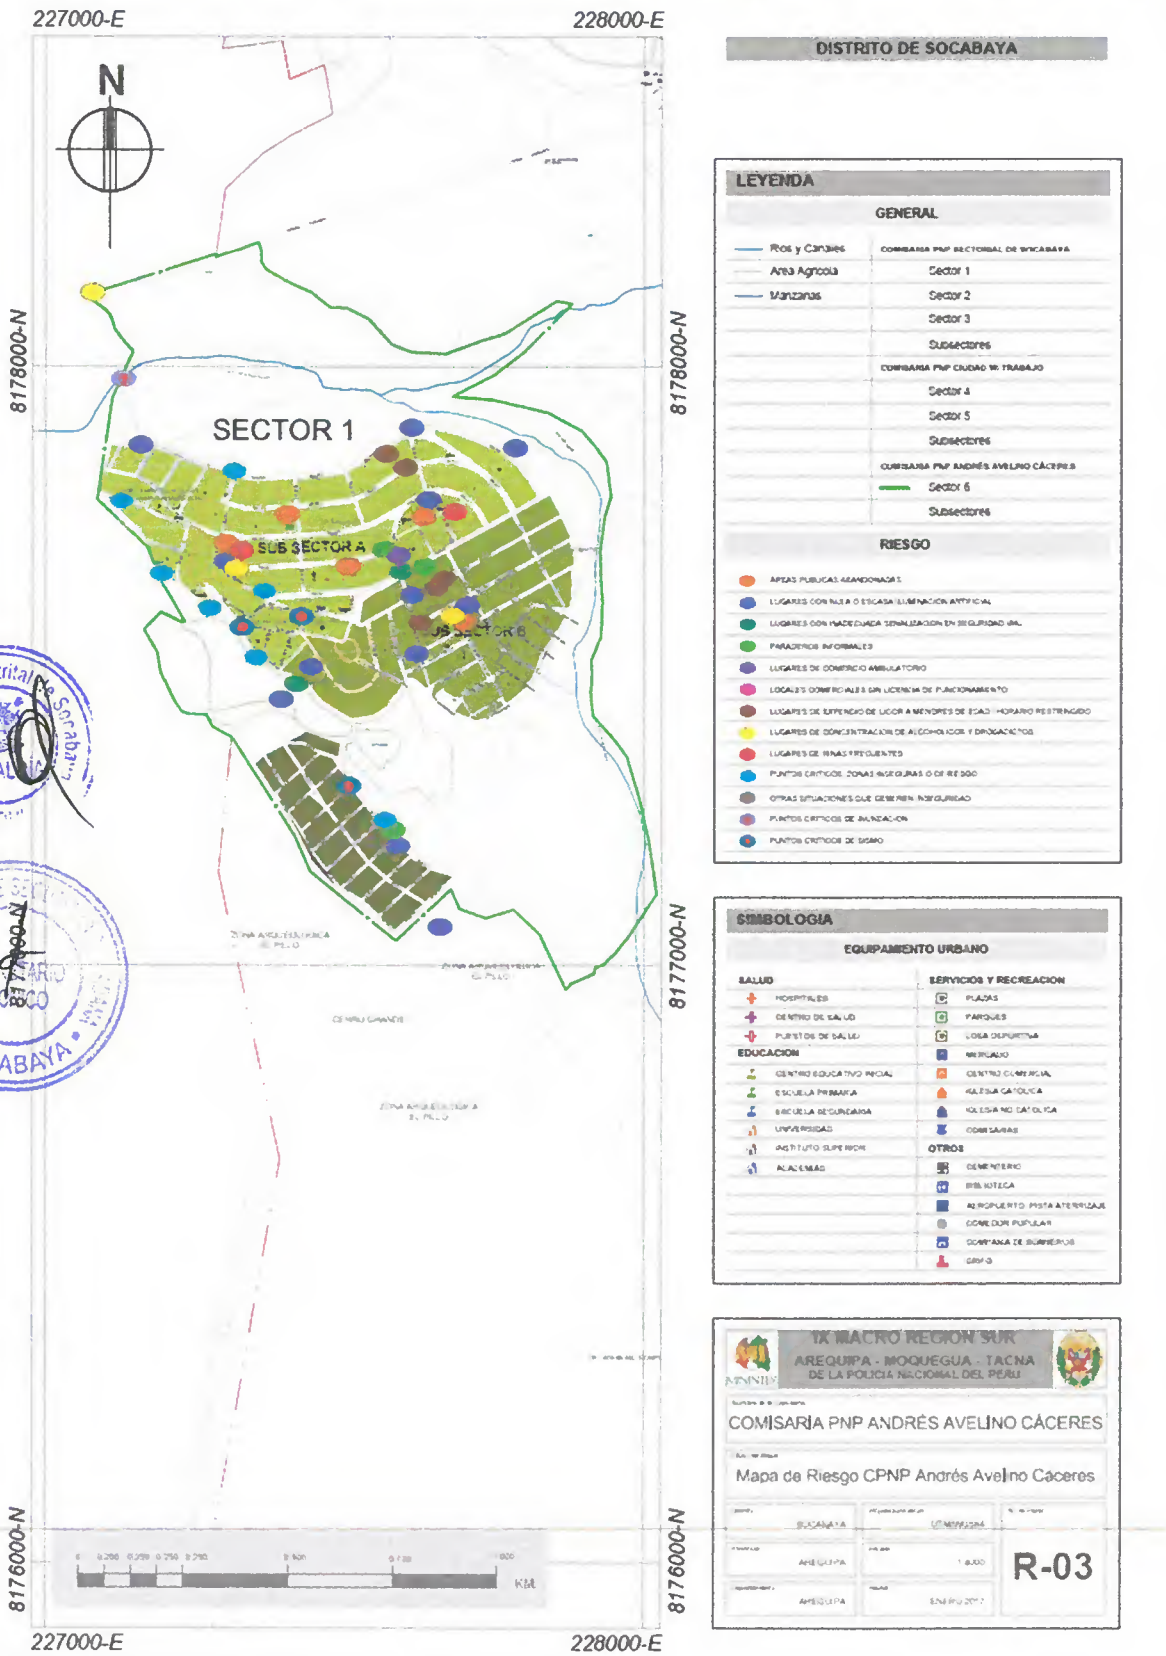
227000-E
228000-E

N

8178000-N
8178000-N

SECTOR 1

SUB SECTOR A

SUB SECTOR B

ZONA ARQUEOLOGICA EL PILLO

8177000-N
8177000-N

8176000-N
8176000-N

KM

227000-E
228000-E

DISTRITO DE SOCABAYA

LEYENDA

GENERAL

Rios y Canales
Area Agricola
Manzanas

COMISARIA PNP SECTORIAL DE SOCABAYA
Sector 1
Sector 2
Sector 3
Subsectores
COMISARIA PNP CIUDAD MI TRABAJO
Sector 4
Sector 5
Subsectores
COMISARIA PNP ANDRÉS AVELINO CÁCERES
Sector 6
Subsectores

RIESGO

AREAS PUBLICAS ABANDONADAS
LUGARES CON NULA O ESCASA ILUMINACION ARTIFICIAL
LUGARES CON INADECUADA SEÑALIZACION EN SEGURIDAD VIAL
PARADEROS INFORMALES
LUGARES DE COMERCIO AMBULATORIO
LOCALES COMERCIALES SIN LICENCIA DE FUNCIONAMIENTO
LUGARES DE EXPENDIO DE LICOR A MENORES DE EDAD / HORARIO RESTRINGIDO
LUGARES DE CONCENTRACION DE ALCOHOLICOS Y DROGADICTOS
LUGARES DE RIÑAS FRECUENTES
PUNTOS CRITICOS, ZONAS INSEGURAS O DE RIESGO
OTRAS SITUACIONES QUE GENEREN INSEGURIDAD
PUNTOS CRITICOS DE INUNDACION
PUNTOS CRITICOS DE SISMO

SIMBOLOGIA

EQUIPAMIENTO URBANO

SALUD
HOSPITALES
CENTRO DE SALUD
PUESTOS DE SALUD
EDUCACION
CENTRO EDUCATIVO INICIAL
ESCUELA PRIMARIA
ESCUELA SECUNDARIA
UNIVERSIDAD
INSTITUTO SUPERIOR
ACADEMIAS

SERVICIOS Y RECREACION
PLAZAS
PARQUES
LOSA DEPORTIVA
MERCADO
CENTRO COMERCIAL
IGLESIA CATOLICA
IGLESIA NO CATOLICA
COMISARIAS
OTROS
CEMENTERIO
BIBLIOTECA
AEROPUERTO, PISTA ATERRIZAJE
COMEDOR POPULAR
COMPAÑIA DE BOMBEROS
GRIFO

IX MACRO REGION SUR
AREQUIPA - MOQUEGUA - TACNA
DE LA POLICIA NACIONAL DEL PERU

COMISARIA PNP ANDRÉS AVELINO CÁCERES

Mapa de Riesgo CPNP Andrés Avelino Caceres

SOCABAYA
AREQUIPA
AREQUIPA
1:8000
ENERO 2017

R-03

Socabaya
SOCABAYA